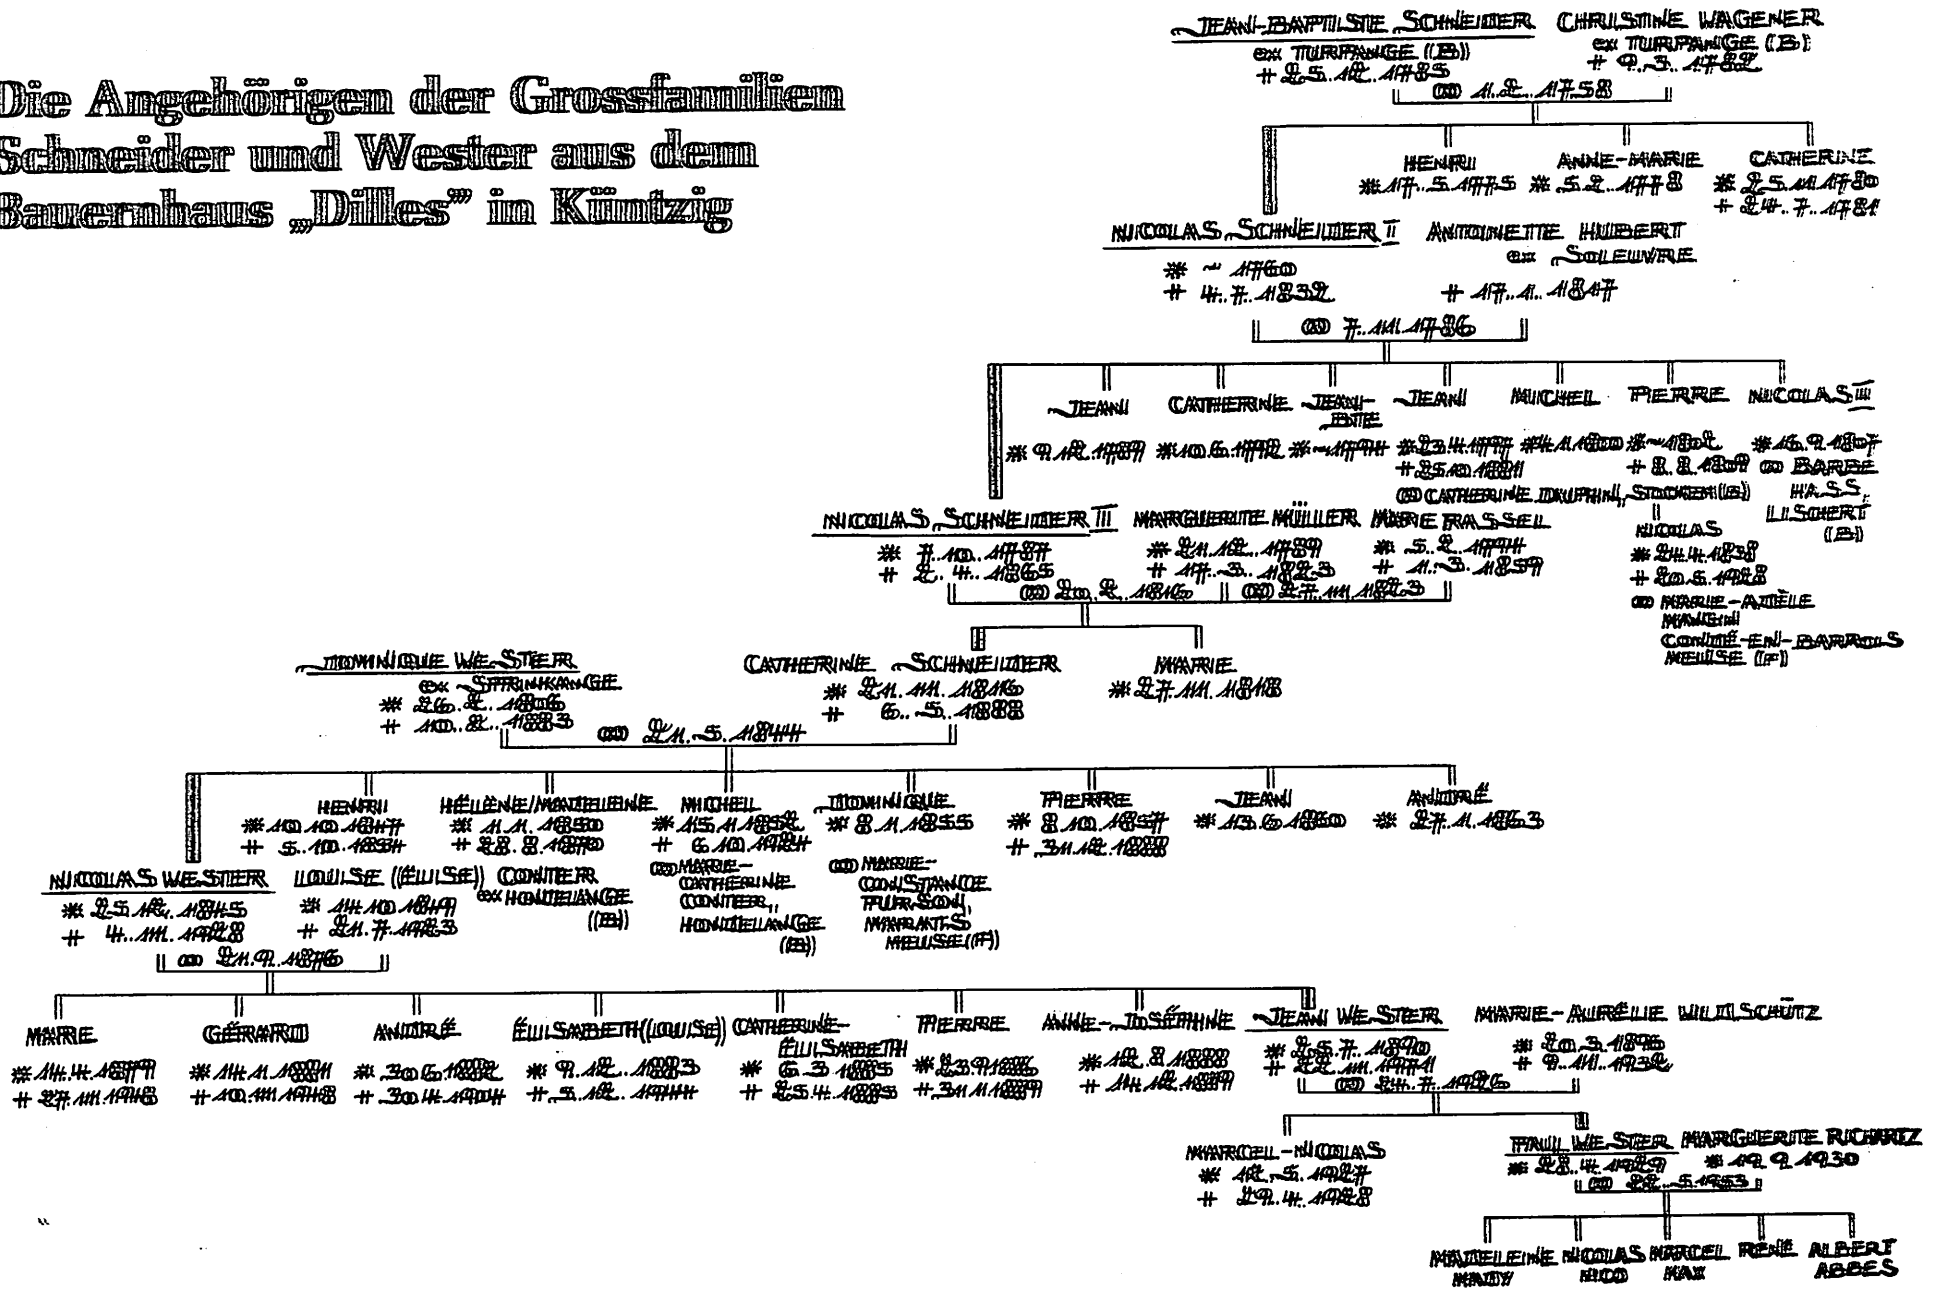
Die Angehörigen der Grossfamilien Schneider und Wester aus dem Bauernhaus „Dilles" in Küntzig

JEAN-BAPTISTE SCHNEIDER
ex TURPANGE (B)
+ 25.12.1785

CHRISTINE WAGENER
ex TURPANGE (B)
+ 9.3.1782

∞ 1.2.1758

HENRI
* 17.5.1775

ANNE-MARIE
* 5.2.1778

CATHERINE
* 25.11.1780
+ 24.7.1781

NICOLAS SCHNEIDER II
* ~ 1760
+ 4.7.1832

ANTOINETTE HUBERT
ex SOLEUVRE
+ 17.1.1847

∞ 7.11.1786

JEAN
* 9.12.1789

CATHERINE
* 10.6.1792

JEAN-BTE
* ~1794

JEAN
* 23.4.1797
+ 25.10.1811

MICHEL
* 4.1.1800

PIERRE
* ~1802
+ 8.8.1809

NICOLAS III
* 16.9.1807
∞ BARBE HASS, LISCHERT (B)

∞ CATHERINE DUPHIN, STOCKEM (B)

NICOLAS
* 24.4.1838
+ 20.6.1918
∞ MARIE-ADÈLE MANGIN
CONDÉ-EN-BARROIS
MEUSE (F)

NICOLAS SCHNEIDER III
* 7.10.1787
+ 2.4.1865

MARGUERITE MÜLLER
* 21.12.1789
+ 17.3.1823

MARIE RASSEL
* 5.2.1794
+ 1.3.1859

∞ 20.2.1816 | ∞ 27.11.1823

DOMINIQUE WESTER
ex STRINGANGE
* 26.2.1816
+ 10.2.1883

CATHERINE SCHNEIDER
* 21.11.1816
+ 6.5.1888

MARIE
* 27.11.1818

∞ 21.5.1844

HENRI
* 10.10.1847
+ 5.10.1834

HÉLÈNE/MADELEINE
* 1.1.1850
+ 28.8.1870

MICHEL
* 15.1.1852
+ 6.10.1924
∞ MARIE-CATHERINE CONTER, HONDELANGE (B)

DOMINIQUE
* 8.1.1855
∞ MARIE-CONSTANCE TURSON, MARATS, MEUSE (F)

PIERRE
* 8.10.1857
+ 31.12.1888

JEAN
* 13.6.1860

ANDRÉ
* 27.1.1863

NICOLAS WESTER
* 25.12.1845
+ 4.11.1928

LOUISE (ELISE) CONTER
ex HONDELANGE (B)
* 11.10.1847
+ 21.7.1923

∞ 21.9.1876

MARIE
* 11.4.1877
+ 27.11.1918

GÉRARD
* 11.1.1881
+ 10.11.1918

ANDRÉ
* 30.6.1882
+ 30.4.1904

ÉLISABETH (LOUISE)
* 9.12.1883
+ 5.12.1944

CATHERINE-ÉLISABETH
* 6.3.1885
+ 25.4.1885

PIERRE
* 23.9.1886
+ 31.1.1889

ANNE-JOSÉPHINE
* 12.8.1888
+ 11.12.1889

JEAN WESTER
* 25.7.1890
+ 22.11.1971

MARIE-AURÉLIE WILDSCHÜTZ
* 20.3.1896
+ 9.11.1932

∞ 24.7.1926

MARCEL-NICOLAS
* 12.5.1927
+ 29.4.1928

PAUL WESTER
* 28.4.1929

MARGUERITE RICHARTZ
* 19.9.1930

∞ 22.5.1953

MADELEINE
MADY

NICOLAS
NICO

MARCEL
MAX

RENÉ

ALBERT
ABBES